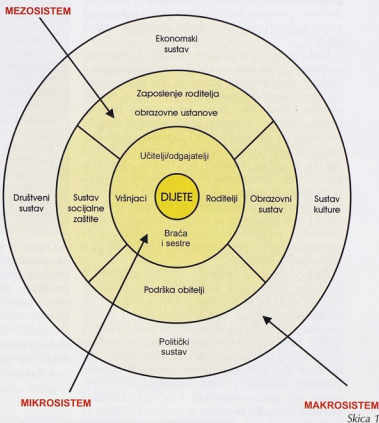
MEZOSISTEM

Ekonomski sustav

Zaposlenje roditelja

obrazovne ustanove

Društveni sustav

Sustav socijalne zaštite

Učitelji/odgajatelji

Vršnjaci

DIJETE

Roditelji

Braća i sestre

Obrazovni sustav

Sustav kulture

Podrška obitelji

Politički sustav

MIKROSISTEM

MAKROSISTEM

Skica 1